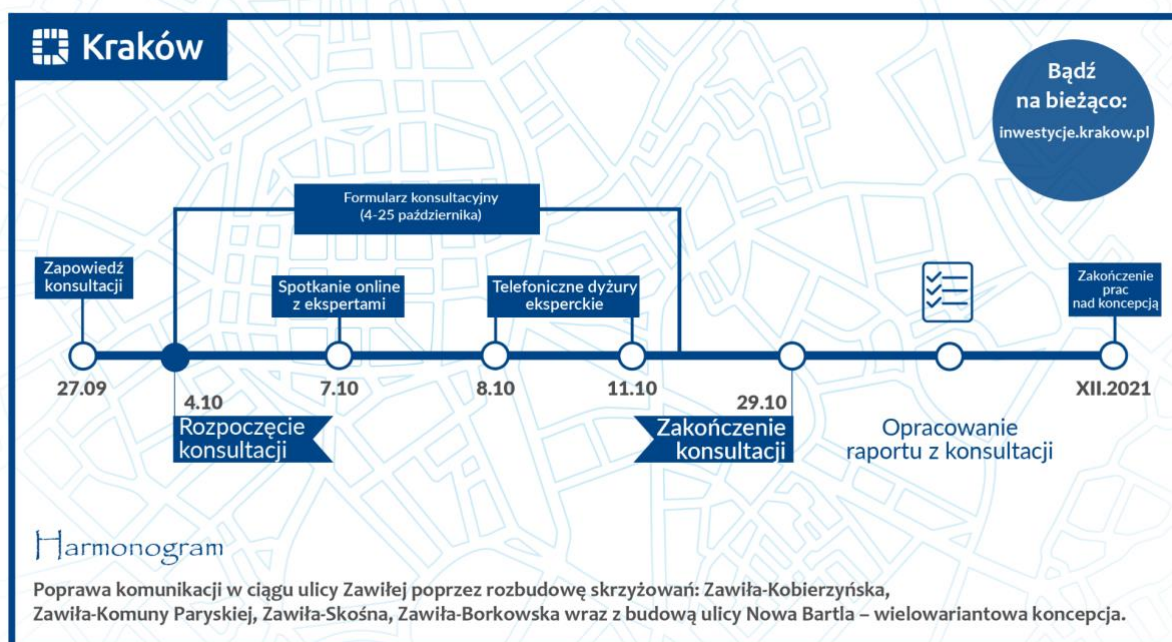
Kraków

Bądź na bieżąco: inwestycje.krakow.pl

Formularz konsultacyjny (4-25 października)

Zapowiedź konsultacji

Spotkanie online z ekspertami

Telefoniczne dyżury eksperckie

Zakończenie prac nad koncepcją

27.09

4.10

7.10

8.10

11.10

29.10

XII.2021

Rozpoczęcie konsultacji

Zakończenie konsultacji

Opracowanie raportu z konsultacji

Harmonogram

Poprawa komunikacji w ciągu ulicy Zawiłej poprzez rozbudowę skrzyżowań: Zawiła-Kobierzyńska, Zawiła-Komuny Paryskiej, Zawiła-Skośna, Zawiła-Borkowska wraz z budową ulicy Nowa Bartla – wielowariantowa koncepcja.